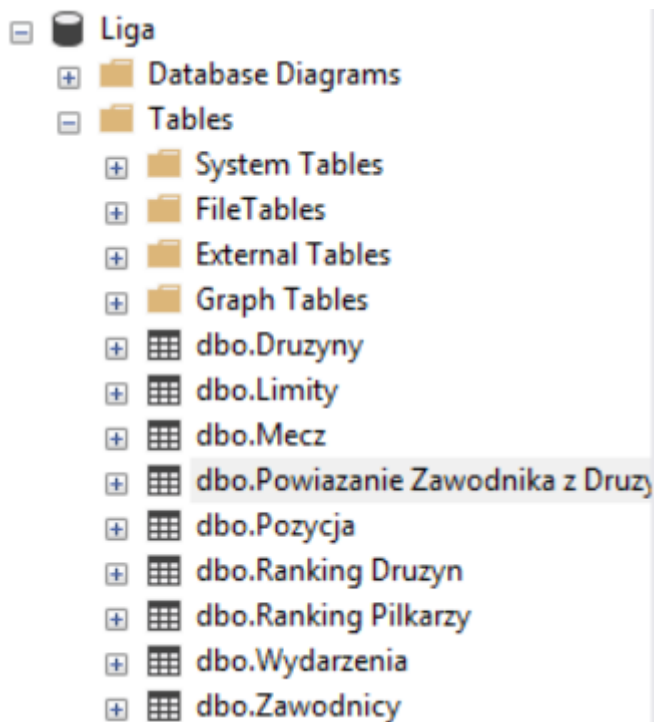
Liga
Database Diagrams
Tables
System Tables
FileTables
External Tables
Graph Tables
dbo.Druzyny
dbo.Limity
dbo.Mecz
dbo.Powiazanie Zawodnika z Druzy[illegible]
dbo.Pozycja
dbo.Ranking Druzyn
dbo.Ranking Pilkarzy
dbo.Wydarzenia
dbo.Zawodnicy